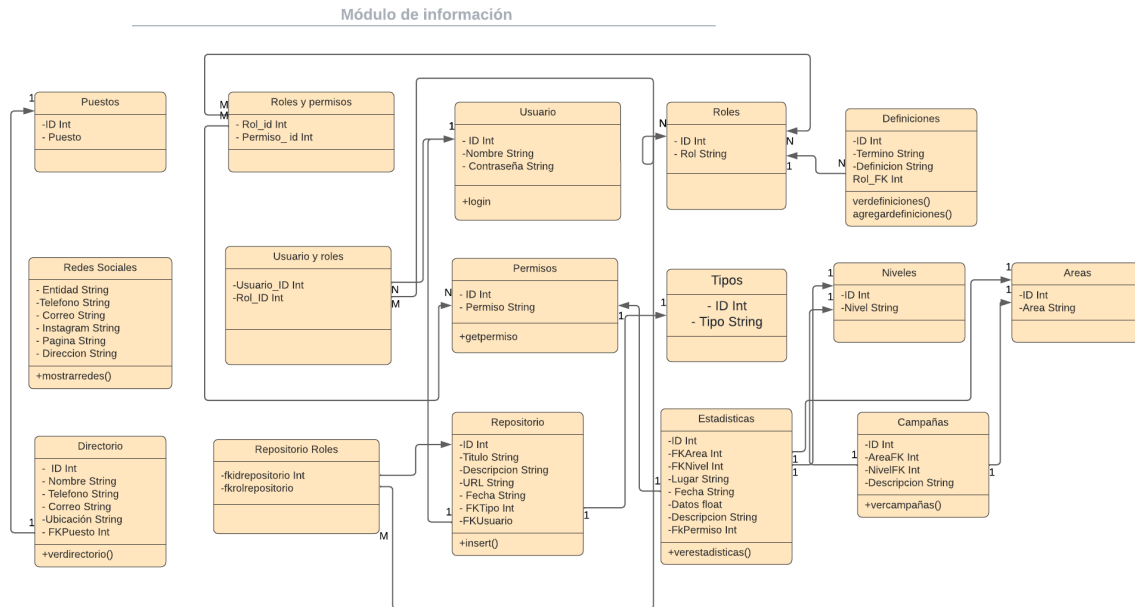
Módulo de información

Puestos
-ID Int
- Puesto

Roles y permisos
- Rol_id Int
- Permiso_ id Int

Usuario
- ID Int
-Nombre String
- Contraseña String
+login

Roles
- ID Int
- Rol String

Definiciones
-ID Int
-Termino String
-Definicion String
Rol_FK Int
verdefiniciones()
agregardefiniciones()

Usuario y roles
-Usuario_ID Int
-Rol_ID Int

Redes Sociales
- Entidad String
-Telefono String
- Correo String
- Instagram String
- Pagina String
- Direccion String
+mostrarredes()

Permisos
- ID Int
- Permiso String
+getpermiso

Tipos
- ID Int
- Tipo String

Niveles
-ID Int
-Nivel String

Areas
-ID Int
-Area String

Directorio
- ID Int
- Nombre String
- Telefono String
- Correo String
-Ubicación String
- FKPuesto Int
+verdirectorio()

Repositorio Roles
-fkidrepositorio Int
-fkrolrepositorio

Repositorio
-ID Int
-Titulo String
-Descripcion String
-URL String
- Fecha String
- FKTipo Int
-FKUsuario
+insert()

Estadisticas
-ID Int
-FKArea Int
-FKNivel Int
-Lugar String
- Fecha String
-Datos float
-Descripcion String
-FkPermiso Int
+verestadisticas()

Campañas
-ID Int
-AreaFK Int
-NivelFK Int
-Descripcion String
+vercampañas()

1 M M N N N 1 N N M N 1 1 1 1 1 1 1 1 1 1 1 1 1 M